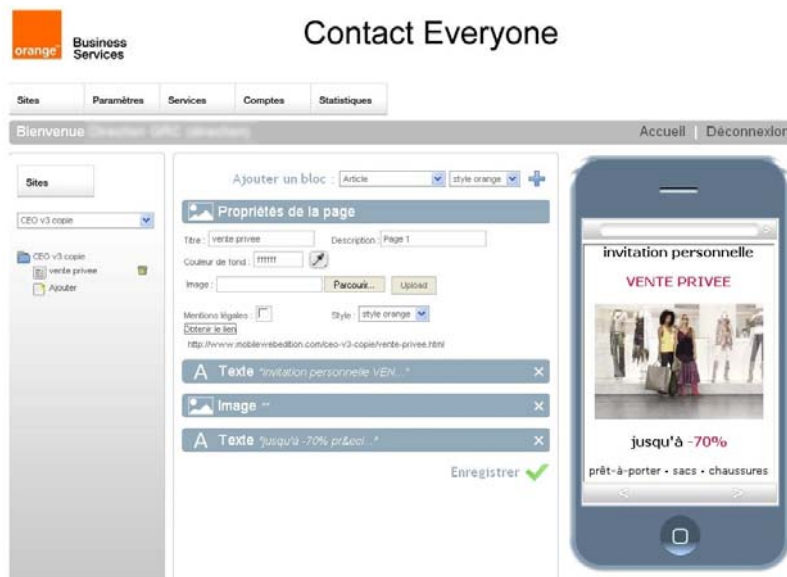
orange Business Services

Contact Everyone

Sites | Paramètres | Services | Comptes | Statistiques

Bienvenue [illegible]

Accueil | Déconnexion

Sites

CEO v3 copie

CEO v3 copie
vente privee
Ajouter

Ajouter un bloc : Article style orange

Propriétés de la page

Titre : vente privee
Description : Page 1
Couleur de fond : ffffff
Image : Parcourir... Upload
Mentions légales :
Style : style orange
Obtenir le lien
http://www.mobilewebedition.com/ceo-v3-copie/vente-privee.html

Texte "invitation personnelle VEN..."

Image ""

Texte "jusqu'à -70% pr&eci..."

Enregistrer

invitation personnelle

VENTE PRIVEE

jusqu'à -70%

prêt-à-porter • sacs • chaussures